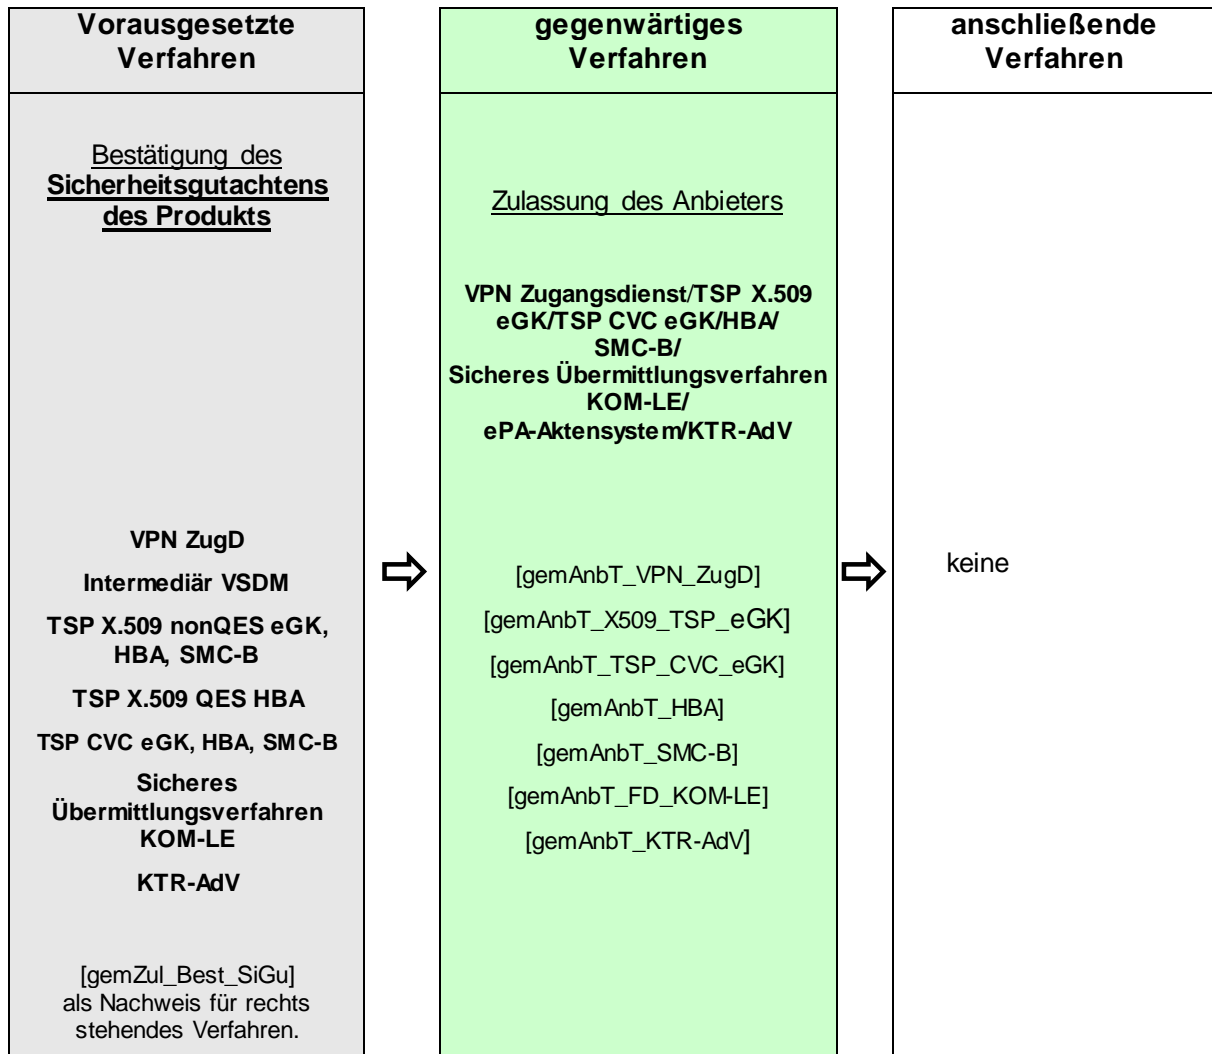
Vorausgesetzte Verfahren

Bestätigung des **Sicherheitsgutachtens des Produkts**

VPN ZugD

Intermediär VSDM

TSP X.509 nonQES eGK, HBA, SMC-B

TSP X.509 QES HBA

TSP CVC eGK, HBA, SMC-B

Sicheres Übermittlungsverfahren KOM-LE

KTR-AdV

[gemZul_Best_SiGu] als Nachweis für rechts stehendes Verfahren.

gegenwärtiges Verfahren

Zulassung des Anbieters

VPN Zugangsdienst/TSP X.509 eGK/TSP CVC eGK/HBA/ SMC-B/ Sicheres Übermittlungsverfahren KOM-LE/ ePA-Aktensystem/KTR-AdV

[gemAnbT_VPN_ZugD]

[gemAnbT_X509_TSP_eGK]

[gemAnbT_TSP_CVC_eGK]

[gemAnbT_HBA]

[gemAnbT_SMC-B]

[gemAnbT_FD_KOM-LE]

[gemAnbT_KTR-AdV]

anschließende Verfahren

keine